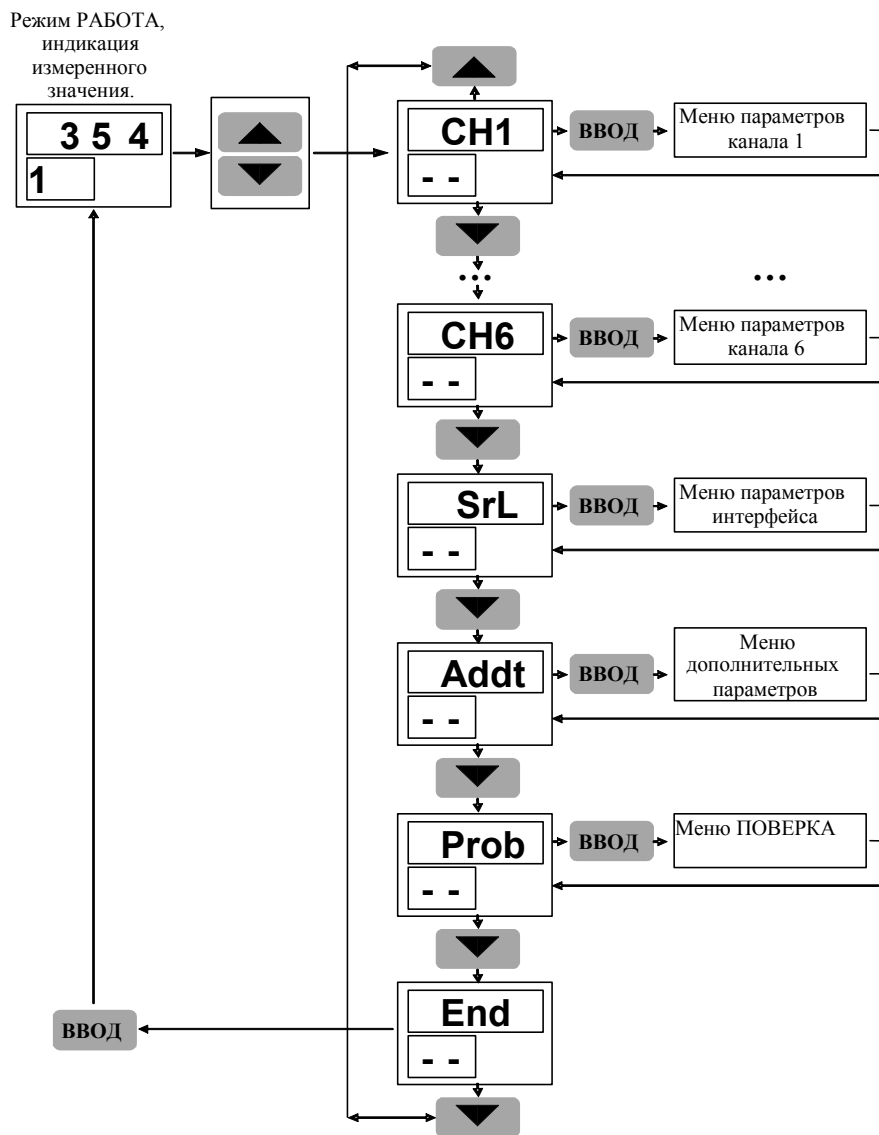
Режим РАБОТА, индикация измеренного значения.

3 5 4
1

CH1
- -
ВВОД
Меню параметров канала 1

CH6
- -
ВВОД
Меню параметров канала 6

SrL
- -
ВВОД
Меню параметров интерфейса

Addt
- -
ВВОД
Меню дополнительных параметров

Prob
- -
ВВОД
Меню ПОВЕРКА

End
- -
ВВОД